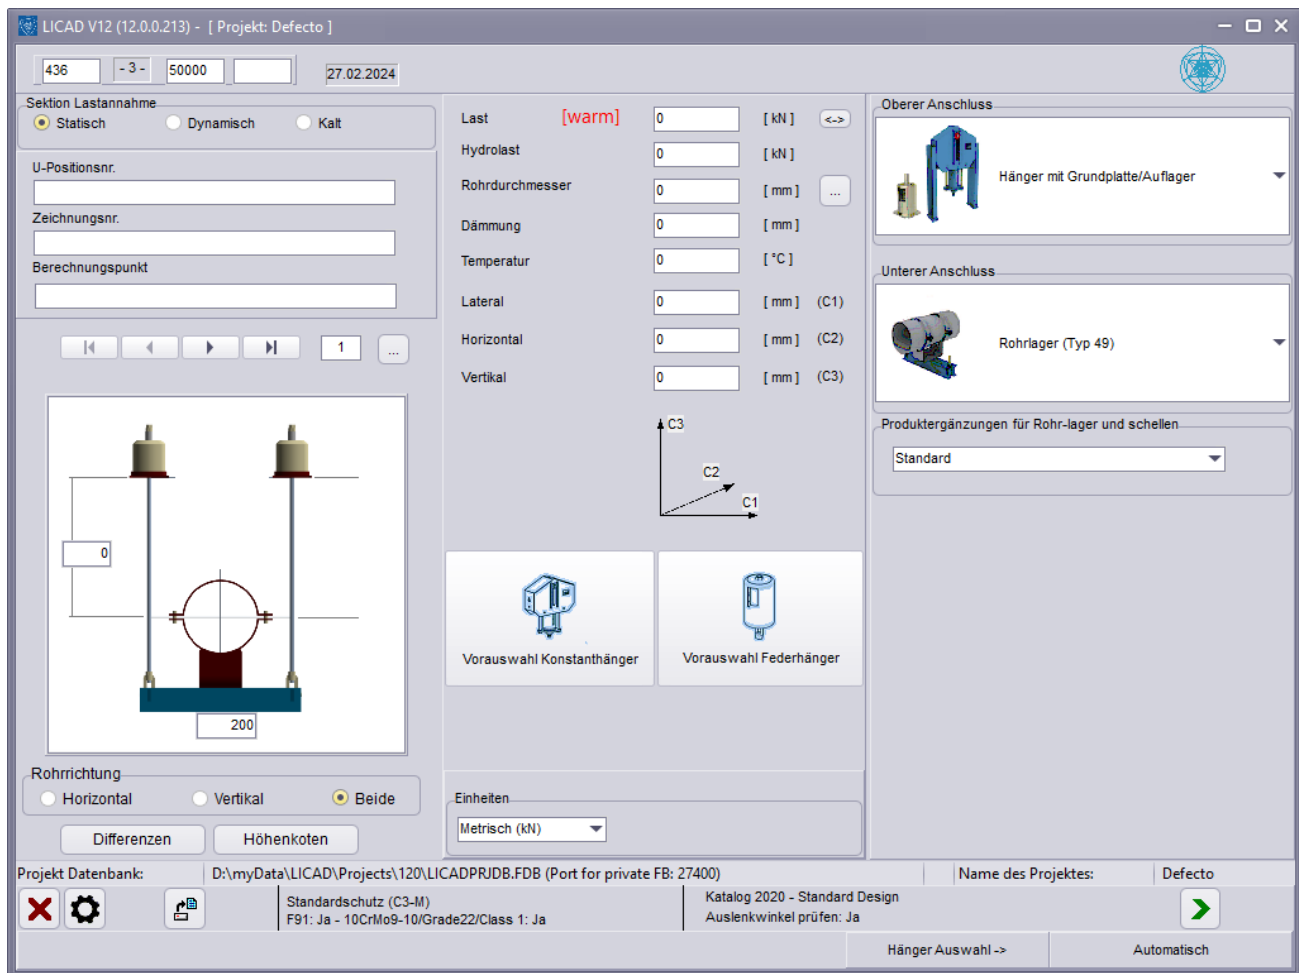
LICAD V12 (12.0.0.213) - [ Projekt: Defecto ]

436 - 3 - 50000 27.02.2024

Sektion Lastannahme
Statisch Dynamisch Kalt

U-Positionsnr.

Zeichnungsnr.

Berechnungspunkt

1 ...

0

200

Rohrrichtung
Horizontal Vertikal Beide

Differenzen Höhenkoten

Last [warm] 0 [ kN ] <->
Hydrolast 0 [ kN ]
Rohrdurchmesser 0 [ mm ] ...
Dämmung 0 [ mm ]
Temperatur 0 [ °C ]
Lateral 0 [ mm ] (C1)
Horizontal 0 [ mm ] (C2)
Vertikal 0 [ mm ] (C3)

C3
C2
C1

Vorauswahl Konstanthänger
Vorauswahl Federhänger

Einheiten
Metrisch (kN)

Oberer Anschluss
Hänger mit Grundplatte/Auflager

Unterer Anschluss
Rohrlager (Typ 49)

Produktergänzungen für Rohr-lager und schellen
Standard

Projekt Datenbank: D:\myData\LICAD\Projects\120\LICADPRJDB.FDB (Port for private FB: 27400) Name des Projektes: Defecto

Standardschutz (C3-M)
F91: Ja - 10CrMo9-10/Grade22/Class 1: Ja

Katalog 2020 - Standard Design
Auslenkwinkel prüfen: Ja

Hänger Auswahl -> Automatisch